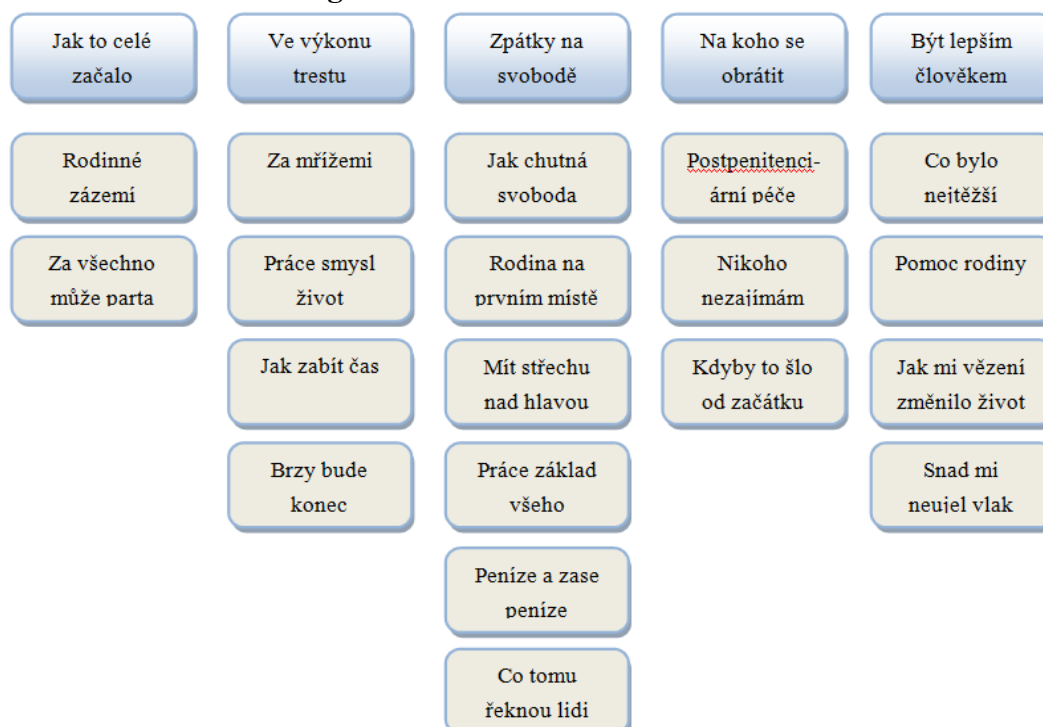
Jak to celé začalo

Rodinné zázemí

Za všechno může parta

Ve výkonu trestu

Za mřížemi

Práce smysl život

Jak zabít čas

Brzy bude konec

Zpátky na svobodě

Jak chutná svoboda

Rodina na prvním místě

Mít střechu nad hlavou

Práce základ všeho

Peníze a zase peníze

Co tomu řeknou lidi

Na koho se obrátit

Postpenitenciární péče

Nikoho nezajímám

Kdyby to šlo od začátku

Být lepším člověkem

Co bylo nejtěžší

Pomoc rodiny

Jak mi vězení změnilo život

Snad mi neujel vlak